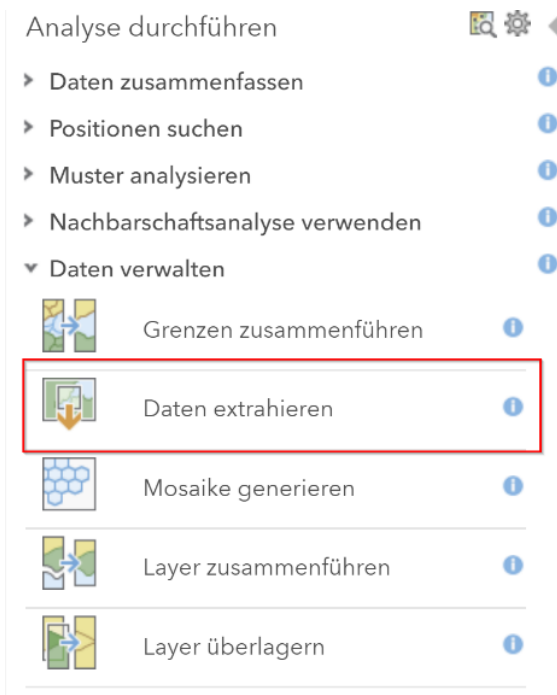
Analyse durchführen

Daten zusammenfassen

Positionen suchen

Muster analysieren

Nachbarschaftsanalyse verwenden

Daten verwalten

Grenzen zusammenführen

Daten extrahieren

Mosaike generieren

Layer zusammenführen

Layer überlagern